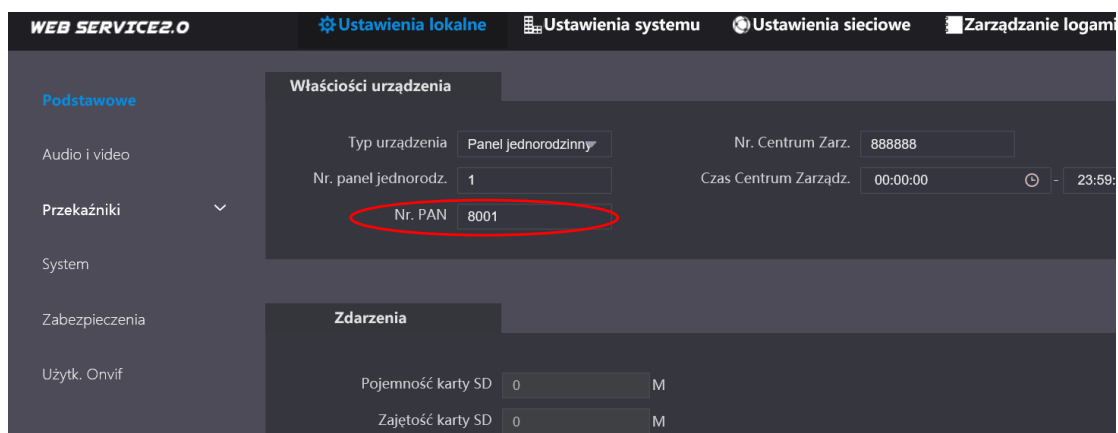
WEB SERVICE2.0
Ustawienia lokalne
Ustawienia systemu
Ustawienia sieciowe
Zarządzanie logami

Podstawowe
Audio i video
Przekaźniki
System
Zabezpieczenia
Użytk. Onvif

Właściwości urządzenia

Typ urządzenia Panel jednorodzinny
Nr. Centrum Zarz. 888888
Nr. panel jednorodz. 1
Czas Centrum Zarządz. 00:00:00 - 23:59:
Nr. PAN 8001

Zdarzenia

Pojemność karty SD 0 M
Zajętość karty SD 0 M